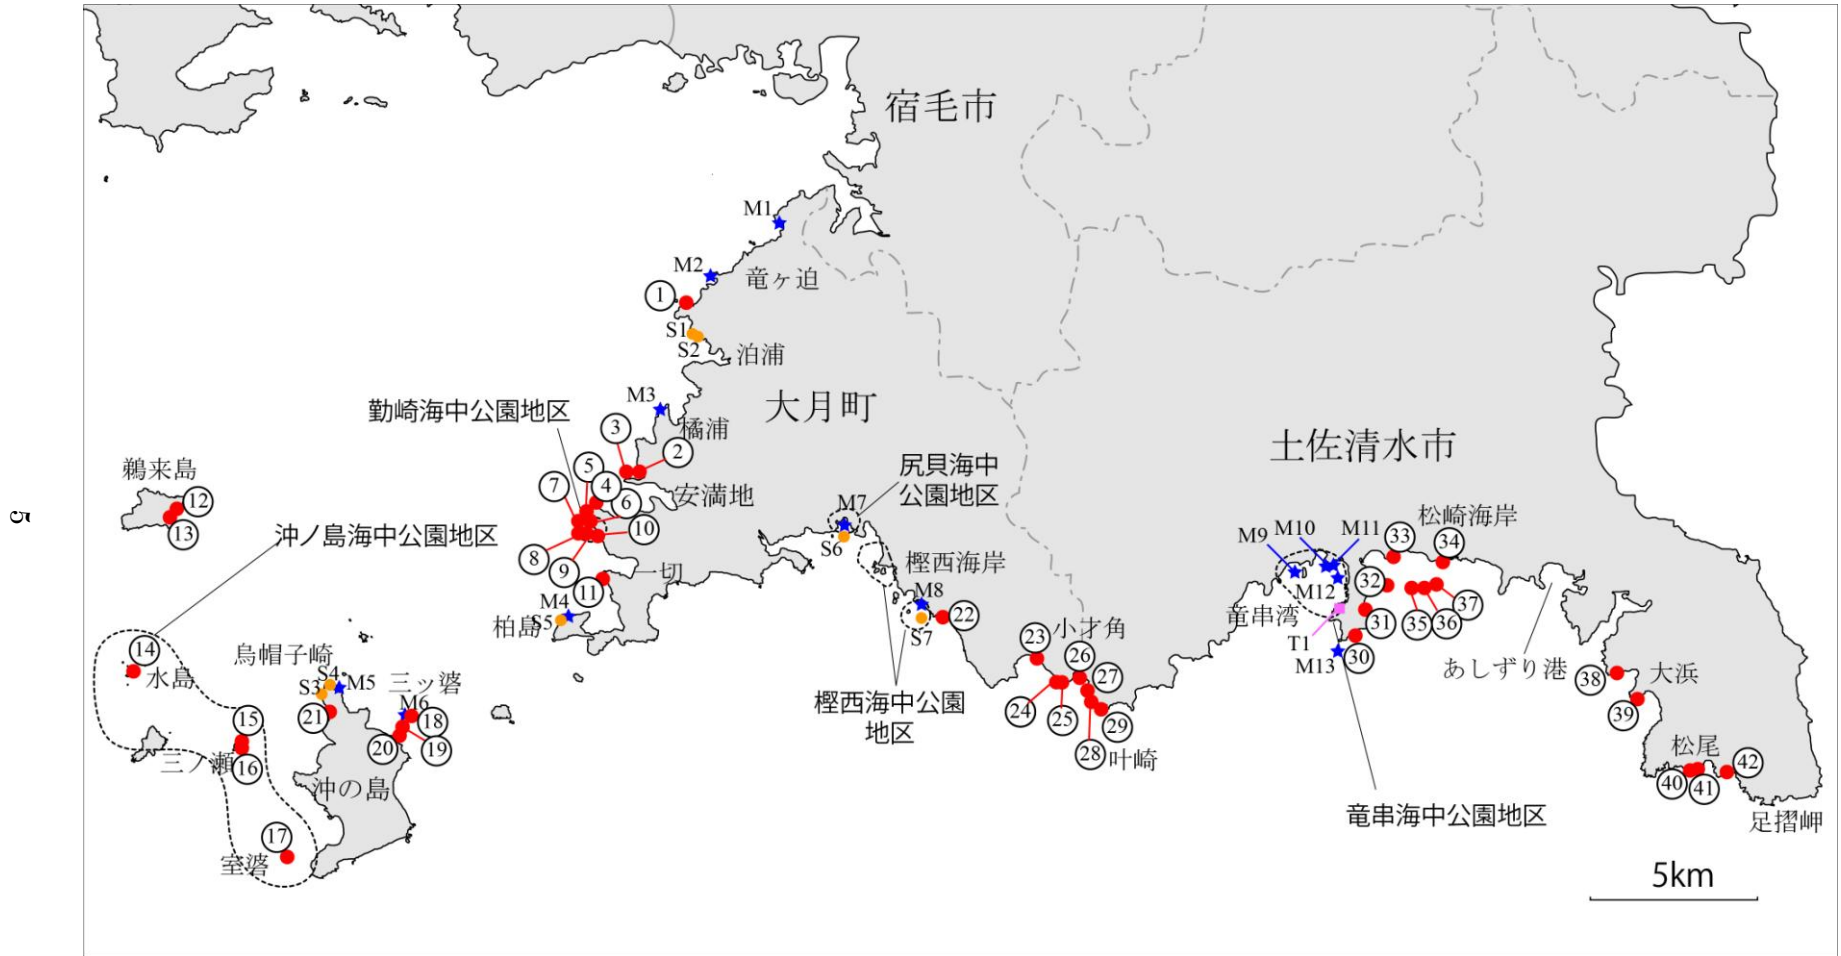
5

宿毛市

M1
M2
竜ヶ迫
1
S1
S2
泊浦
M3
大月町
勤崎海中公園地区
3
橘浦
2
5
7
4
6
安満地
10
8
9
一切
11
M4
S5
柏島

鵜来島
12
13
沖ノ島海中公園地区

14
水島
15
三ノ瀬
16
17
室碆
烏帽子崎
S4
S3
M5
21
三ッ碆
M6
18
20
19
沖の島

尻貝海中公園地区
M7
S6
樫西海岸
M8
22
S7
樫西海中公園地区

23
小才角
26
27
24
25
29
28
叶崎

土佐清水市
M9
M10
M11
M12
竜串湾
T1
M13
30
31
32
33
松崎海岸
34
35
36
37
あしずり港
38
大浜
39
松尾
40
41
42
足摺岬
竜串海中公園地区

5km